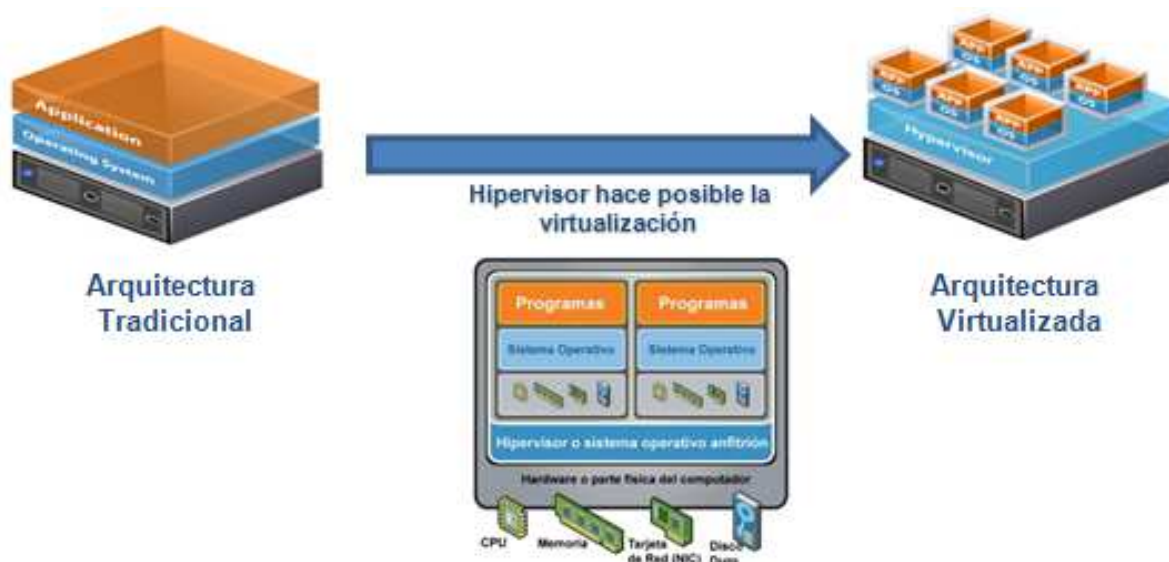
Application

Operating System

Arquitectura Tradicional

Hipervisor hace posible la virtualización

APP OS

APP OS

APP OS

APP OS

APP OS

APP OS

APP OS

Hypervisor

Arquitectura Virtualizada

Programas

Programas

Sistema Operativo

Sistema Operativo

Hipervisor o sistema operativo anfitrión

Hardware o parte física del computador

CPU

Memoria

Tarjeta de Red (NIC)

Disco Duro